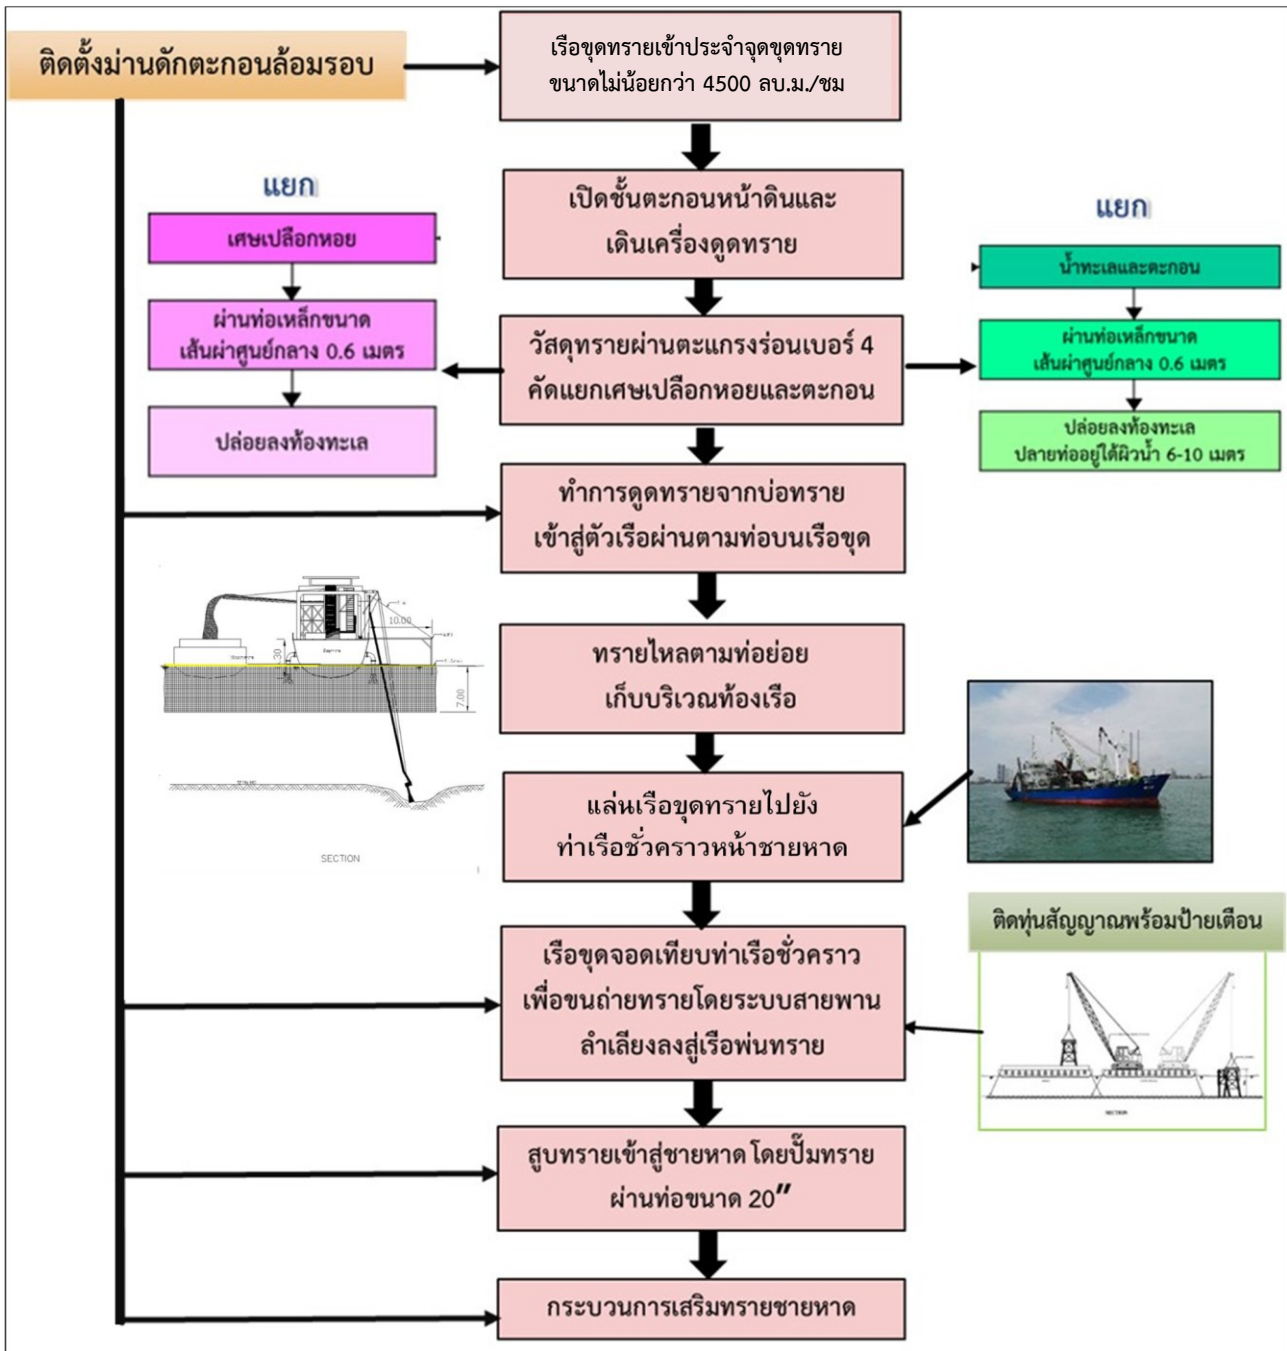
ติดตั้งม่านดักตะกอนล้อมรอบ

เรือขุดทรายเข้าประจำจุดขุดทราย ขนาดไม่น้อยกว่า 4500 ลบ.ม./ชม

เปิดชั้นตะกอนหน้าดินและ เดินเครื่องดูดทราย

แยก

เศษเปลือกหอย

ผ่านท่อเหล็กขนาด เส้นผ่าศูนย์กลาง 0.6 เมตร

ปล่อยลงท้องทะเล

วัสดุทรายผ่านตะแกรงร่อนเบอร์ 4 คัดแยกเศษเปลือกหอยและตะกอน

แยก

น้ำทะเลและตะกอน

ผ่านท่อเหล็กขนาด เส้นผ่าศูนย์กลาง 0.6 เมตร

ปล่อยลงท้องทะเล ปลายท่ออยู่ใต้ผิวน้ำ 6-10 เมตร

ทำการดูดทรายจากบ่อทราย เข้าสู่ตัวเรือผ่านตามท่อบนเรือขุด

SECTION

ทรายไหลตามท่อย่อย เก็บบริเวณท้องเรือ

แล่นเรือขุดทรายไปยัง ท่าเรือชั่วคราวหน้าชายหาด

ติดทุ่นสัญญาณพร้อมป้ายเตือน

เรือขุดจอดเทียบท่าเรือชั่วคราว เพื่อขนถ่ายทรายโดยระบบสายพาน ลำเลียงลงสู่เรือพ่นทราย

SECTION

สูบทรายเข้าสู่ชายหาด โดยปั๊มทราย ผ่านท่อขนาด 20″

กระบวนการเสริมทรายชายหาด